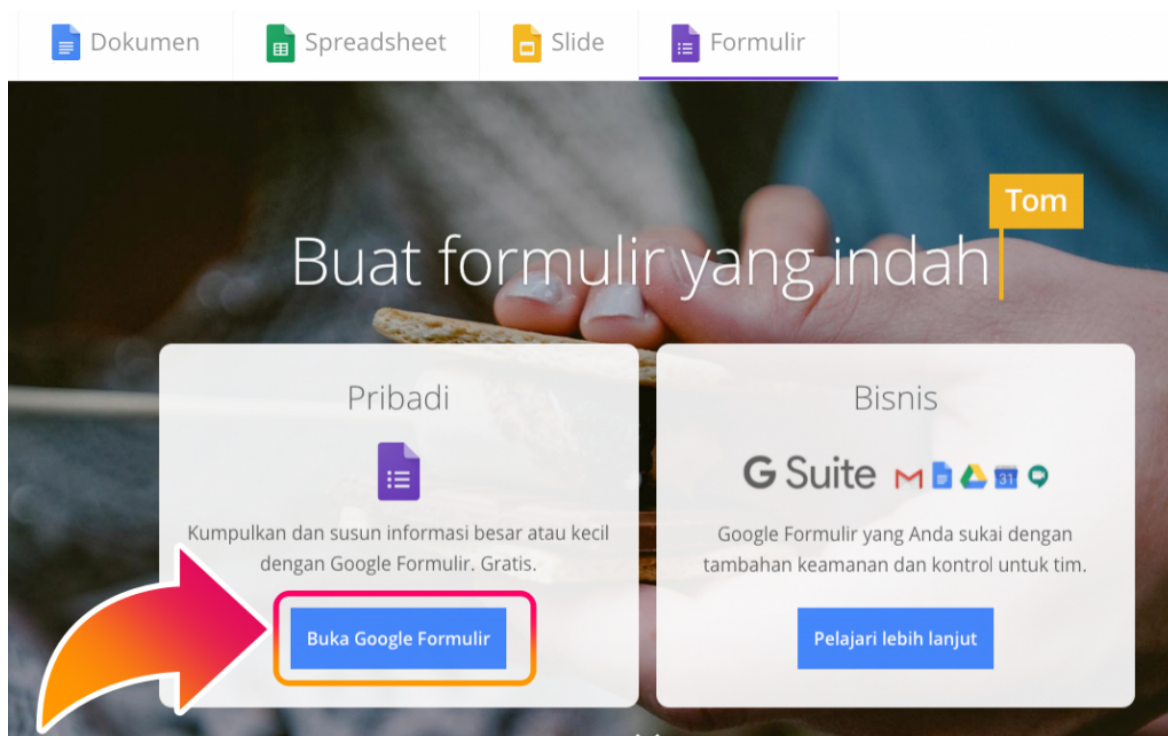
Dokumen Spreadsheet Slide Formulir

Tom

Buat formulir yang indah

Pribadi

Kumpulkan dan susun informasi besar atau kecil dengan Google Formulir. Gratis.

Buka Google Formulir

Bisnis

G Suite

31

Google Formulir yang Anda sukai dengan tambahan keamanan dan kontrol untuk tim.

Pelajari lebih lanjut